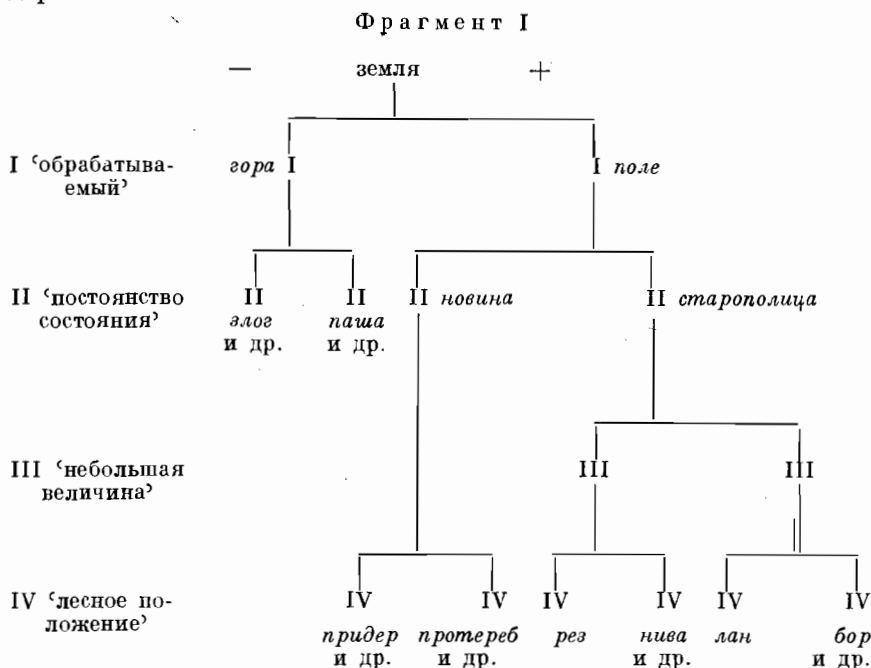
Фрагмент I

— земля +

I ‘обрабатываемый’ гора I I поле

II ‘постоянство состояния’ II злог и др. II паша и др. II новина II старополица

III ‘небольшая величина’ III III

IV ‘лесное положение’ IV придер и др. IV протереб и др. IV рез IV нива и др. IV лан IV бор и др.